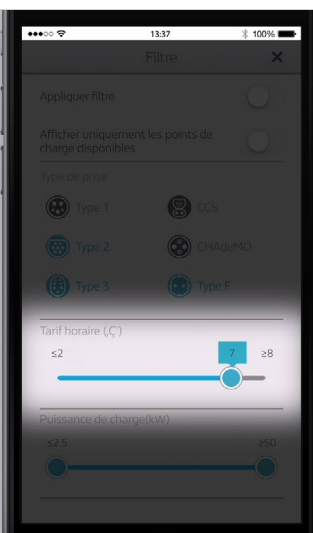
●●●○○ 13:37 100%

Filtre ✕

Appliquer filtre

Afficher uniquement les points de charge disponibles

Type de prise

Type 1

CCS

Type 2

CHAdeMO

Type 3

Type F

Tarif horaire (,Ç)

≤2

7

≥8

Puissance de charge(kW)

≤2.5

≥50